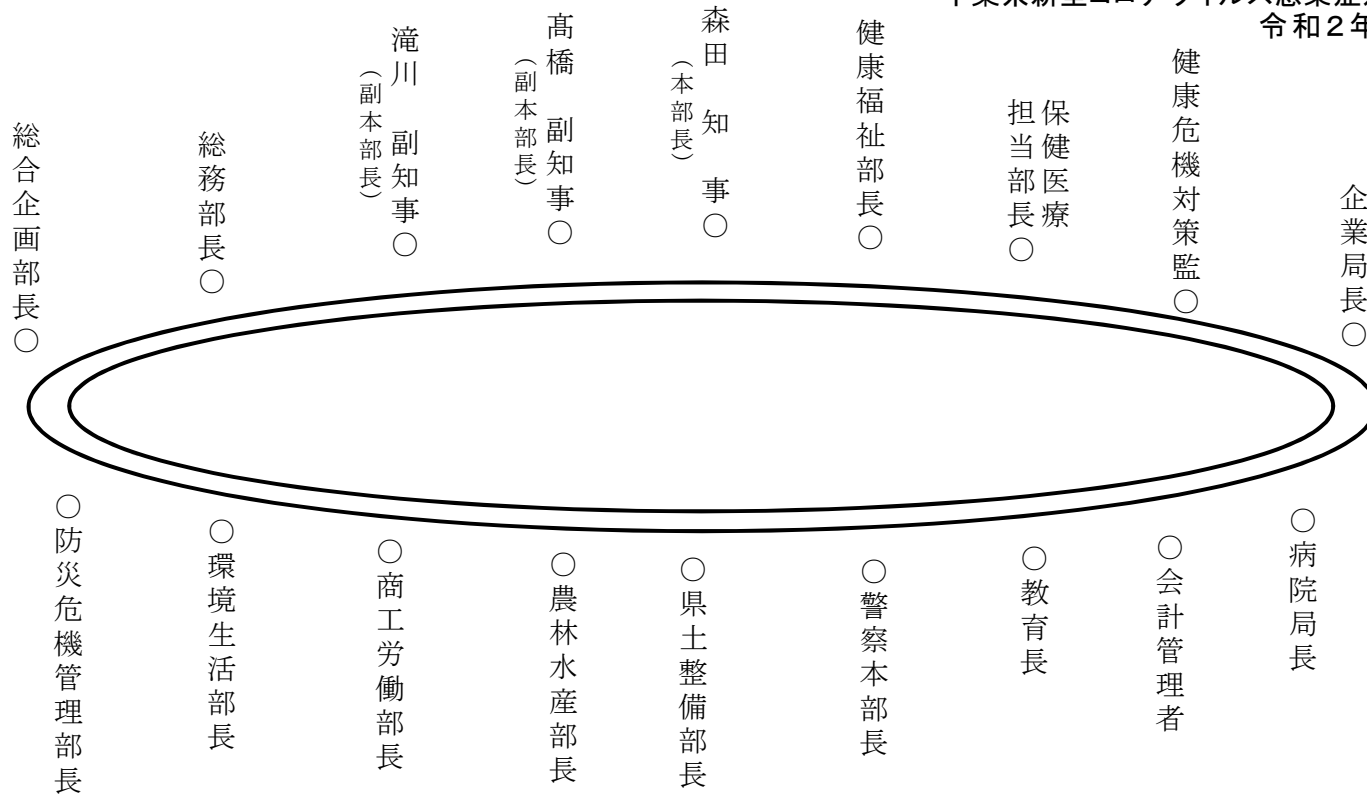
令和2年

総合企画部長○

総務部長○

滝川　副知事○
（副本部長）

髙橋　副知事○
（副本部長）

森田　知　事○
（本部長）

健康福祉部長○

保健医療担当部長○

健康危機対策監○

企業局長○

○防災危機管理部長

○環境生活部長

○商工労働部長

○農林水産部長

○県土整備部長

○警察本部長

○教育長

○会計管理者

○病院局長